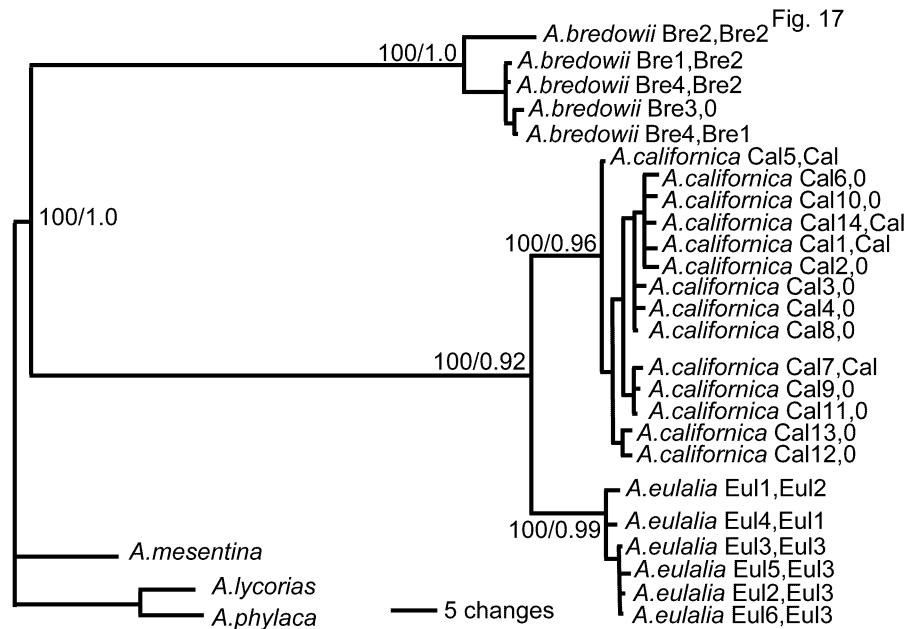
Fig. 17

100/1.0

A.bredowii Bre2,Bre2
A.bredowii Bre1,Bre2
A.bredowii Bre4,Bre2
A.bredowii Bre3,0
A.bredowii Bre4,Bre1

100/1.0

A.californica Cal5,Cal
A.californica Cal6,0
A.californica Cal10,0
A.californica Cal14,Cal
A.californica Cal1,Cal
A.californica Cal2,0
A.californica Cal3,0
A.californica Cal4,0
A.californica Cal8,0
A.californica Cal7,Cal
A.californica Cal9,0
A.californica Cal11,0
A.californica Cal13,0
A.californica Cal12,0

100/0.96

100/0.92

A.eulalia Eul1,Eul2
A.eulalia Eul4,Eul1
A.eulalia Eul3,Eul3
A.eulalia Eul5,Eul3
A.eulalia Eul2,Eul3
A.eulalia Eul6,Eul3

100/0.99

A.mesentina
A.lycorias
A.phylaca

5 changes